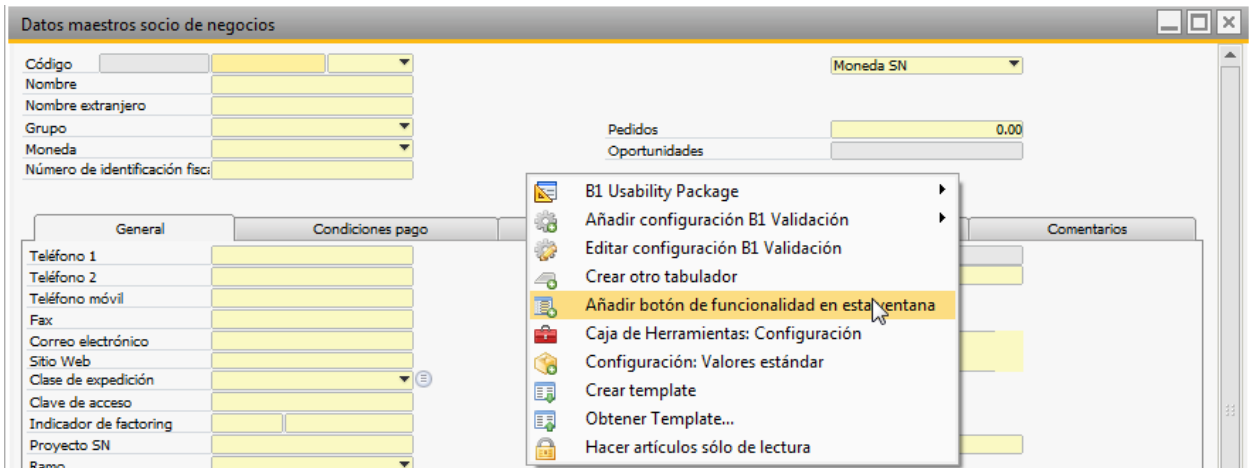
Datos maestros socio de negocios

Código
Nombre
Nombre extranjero
Grupo
Moneda
Número de identificación fisca

Moneda SN

Pedidos 0.00
Oportunidades

General
Condiciones pago
Comentarios

Teléfono 1
Teléfono 2
Teléfono móvil
Fax
Correo electrónico
Sitio Web
Clase de expedición
Clave de acceso
Indicador de factoring
Proyecto SN
Ramo

B1 Usability Package
Añadir configuración B1 Validación
Editar configuración B1 Validación
Crear otro tabulador
Añadir botón de funcionalidad en esta ventana
Caja de Herramientas: Configuración
Configuración: Valores estándar
Crear template
Obtener Template...
Hacer artículos sólo de lectura